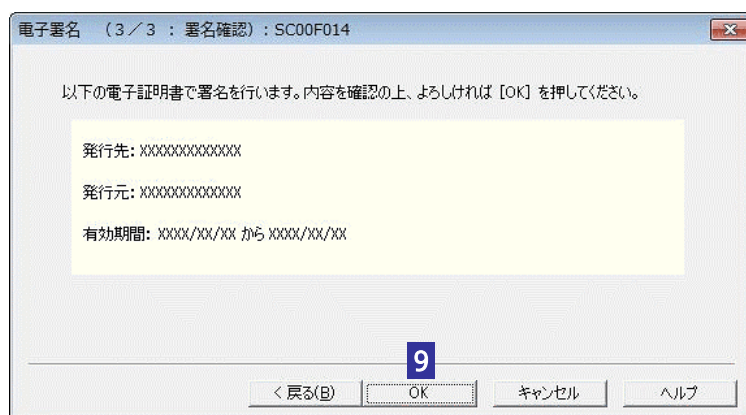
電子署名　（3／3 ： 署名確認）：SC00F014

以下の電子証明書で署名を行います。内容を確認の上、よろしければ［OK］を押してください。

発行先: XXXXXXXXXXXXXX

発行元: XXXXXXXXXXXXXX

有効期間: XXXX/XX/XX から XXXX/XX/XX

9

＜ 戻る(B)　OK　キャンセル　ヘルプ